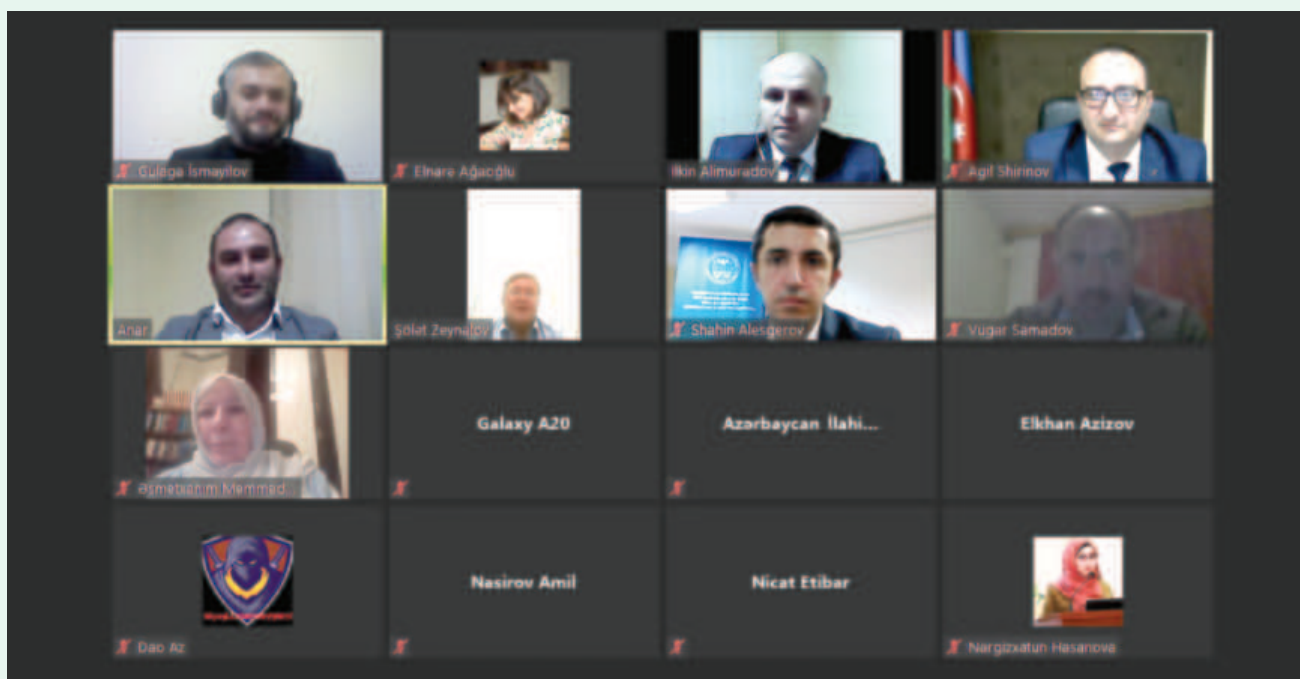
Gulaga İsmayilov
Elnare Ağacığlu
Ilkin Alimuradov
Agil Shirinov
Anar
Şölat Zeynalov
Shahin Alesgerov
Vugar Samadov
Əsmetrahim Memmed...
Galaxy A20
Azərbaycan İlahi...
Elkhan Azizov
Dao Az
Nasirov Amil
Nicat Etibar
Nargizxatun Hasanova